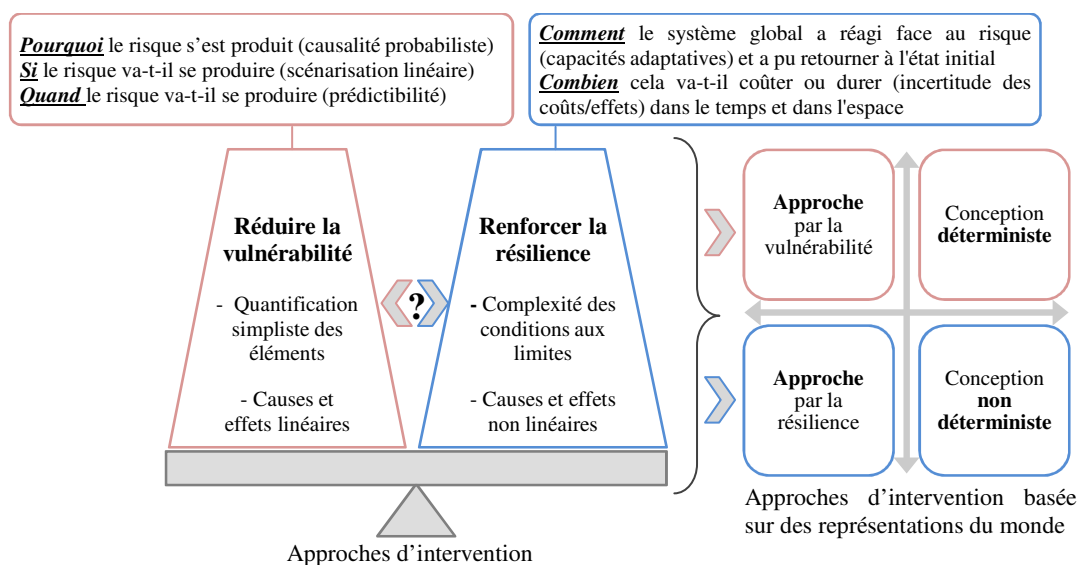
Pourquoi le risque s'est produit (causalité probabiliste)
Si le risque va-t-il se produire (scénarisation linéaire)
Quand le risque va-t-il se produire (prédictibilité)

Comment le système global a réagi face au risque (capacités adaptatives) et a pu retourner à l'état initial
Combien cela va-t-il coûter ou durer (incertitude des coûts/effets) dans le temps et dans l'espace

Réduire la vulnérabilité

- Quantification simpliste des éléments

- Causes et effets linéaires

?

Renforcer la résilience

- Complexité des conditions aux limites

- Causes et effets non linéaires

Approche par la vulnérabilité

Conception déterministe

Approche par la résilience

Conception non déterministe

Approches d'intervention basée sur des représentations du monde

Approches d'intervention